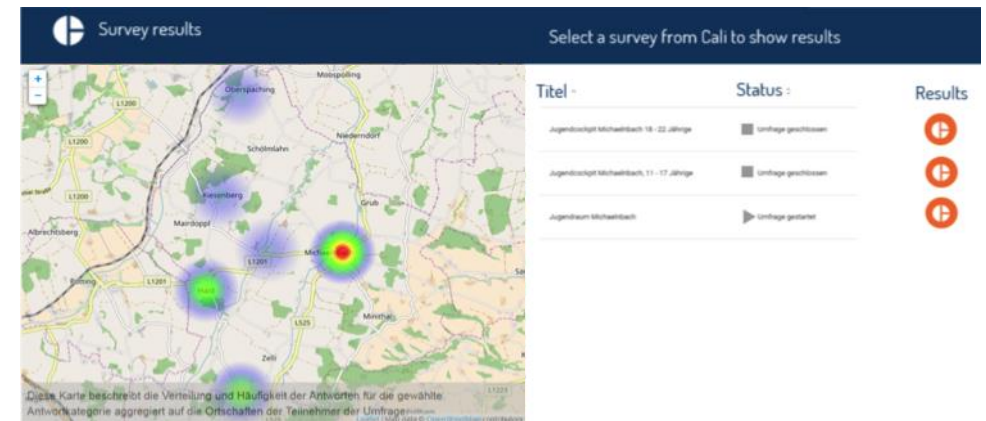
Survey results

Select a survey from Cali to show results

+
−

Moospolling
Oberspaching
L1200
L1200
Schölmlahn
Niederndorf
L1200
Kiesenberg
Grub
Mairdoppl
Albrechtsberg
L1201
Michael
L1201
Brunning
Mairn
Minihof
L525
Zelli

Diese Karte beschreibt die Verteilung und Häufigkeit der Antworten für die gewählte Antwortkategorie aggregiert auf die Ortschaften der Teilnehmer der Umfrage

Titel

Status

Results

| Titel | Status | Results |
|---|---|---|
| Jugendcockpit Michaelnbach 18 - 22 Jährige | Umfrage geschlossen | |
| Jugendcockpit Michaelnbach, 11 - 17 Jährige | Umfrage geschlossen | |
| Jugendraum Michaelnbach | Umfrage gestartet | |